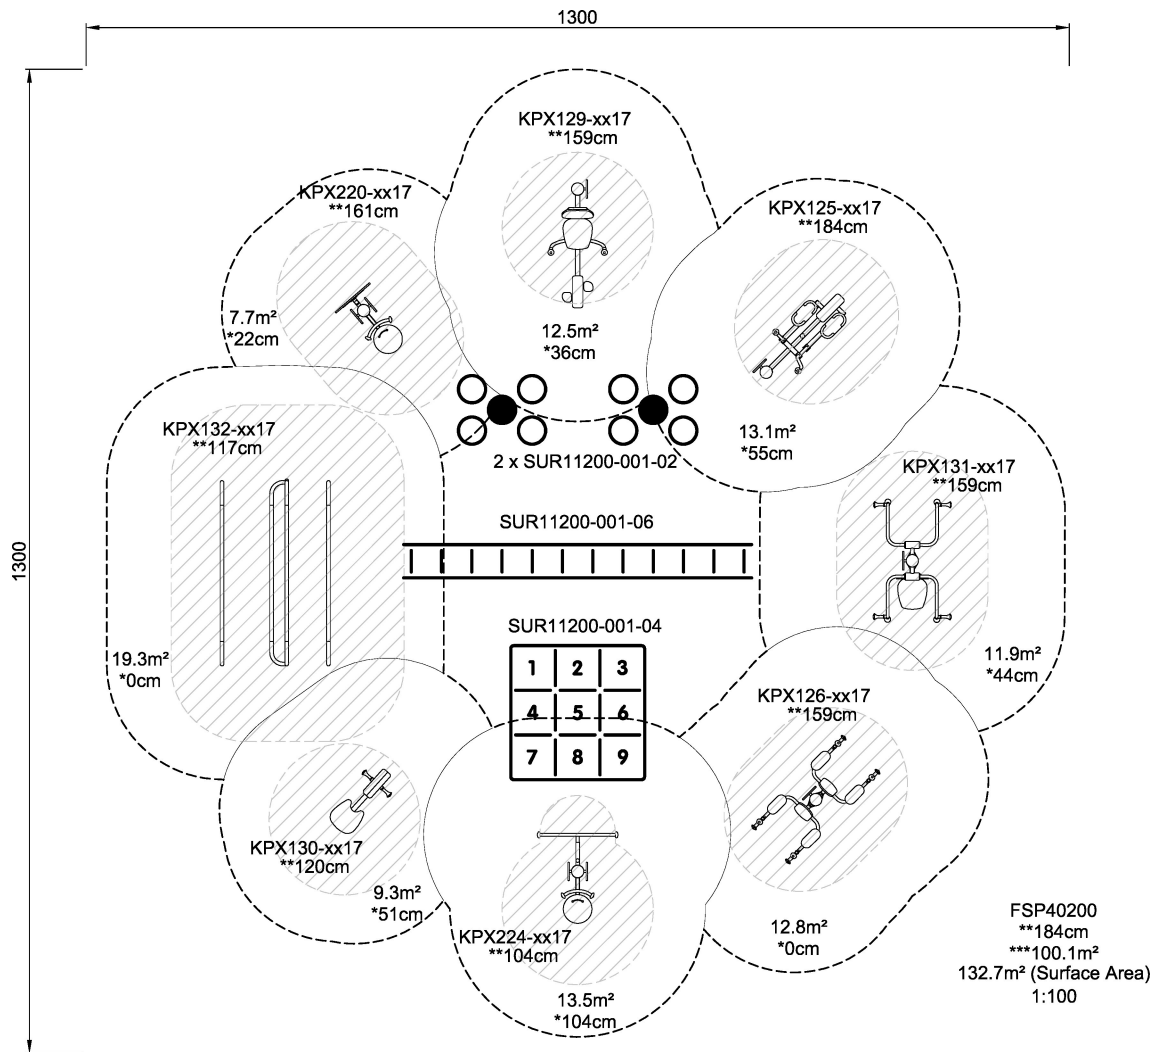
1300

1300

KPX129-xx17
**159cm

KPX220-xx17
**161cm

KPX125-xx17
**184cm

7.7m²
*22cm

12.5m²
*36cm

KPX132-xx17
**117cm

13.1m²
*55cm

2 x SUR11200-001-02

KPX131-xx17
**159cm

SUR11200-001-06

SUR11200-001-04

| 1 | 2 | 3 |
|---|---|---|
| 4 | 5 | 6 |
| 7 | 8 | 9 |

19.3m²
*0cm

11.9m²
*44cm

KPX126-xx17
**159cm

KPX130-xx17
**120cm

9.3m²
*51cm

KPX224-xx17
**104cm

12.8m²
*0cm

13.5m²
*104cm

FSP40200
**184cm
***100.1m²
132.7m² (Surface Area)
1:100